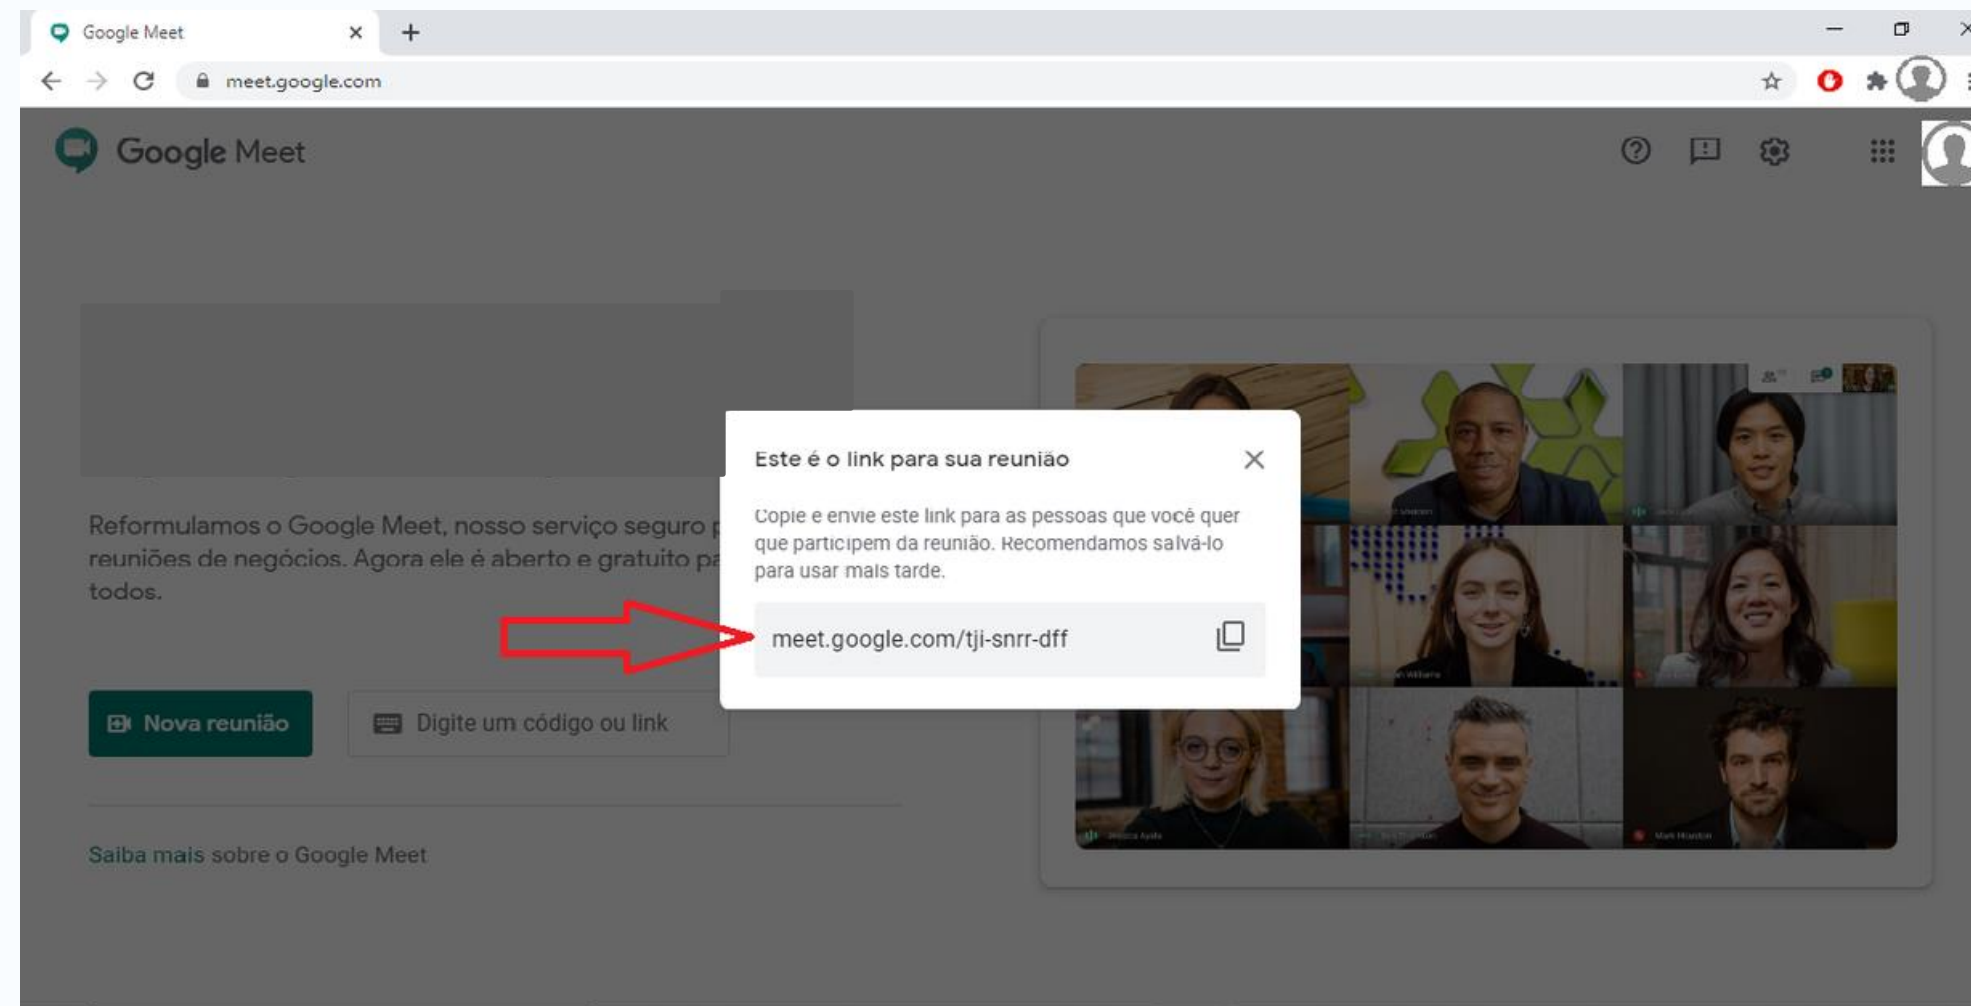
Google Meet

meet.google.com

Google Meet

Reformulamos o Google Meet, nosso serviço seguro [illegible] reuniões de negócios. Agora ele é aberto e gratuito pa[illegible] todos.

Este é o link para sua reunião

Copie e envie este link para as pessoas que você quer que participem da reunião. Recomendamos salvá-lo para usar mais tarde.

meet.google.com/tji-snrr-dff

Nova reunião

Digite um código ou link

Saiba mais sobre o Google Meet